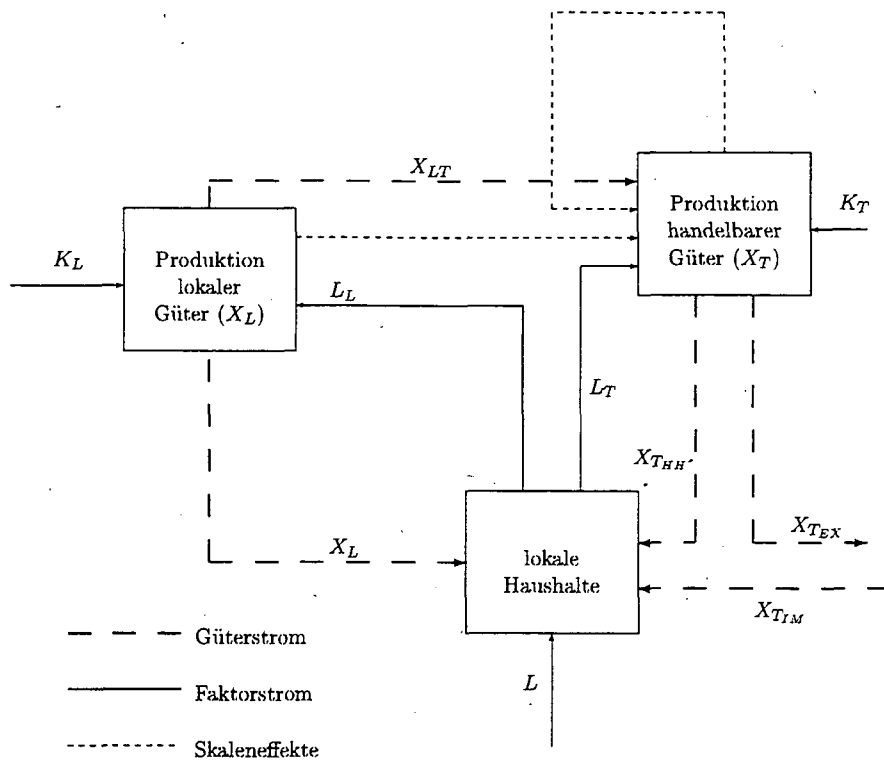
$X_{LT}$

Produktion handelbarer Güter ($X_T$)

$K_T$

$K_L$

Produktion lokaler Güter ($X_L$)

$L_L$

$L_T$

$X_{T_{HH}}$

$X_L$

lokale Haushalte

$X_{T_{EX}}$

$X_{T_{IM}}$

$L$

Güterstrom

Faktorstrom

Skaleneffekte